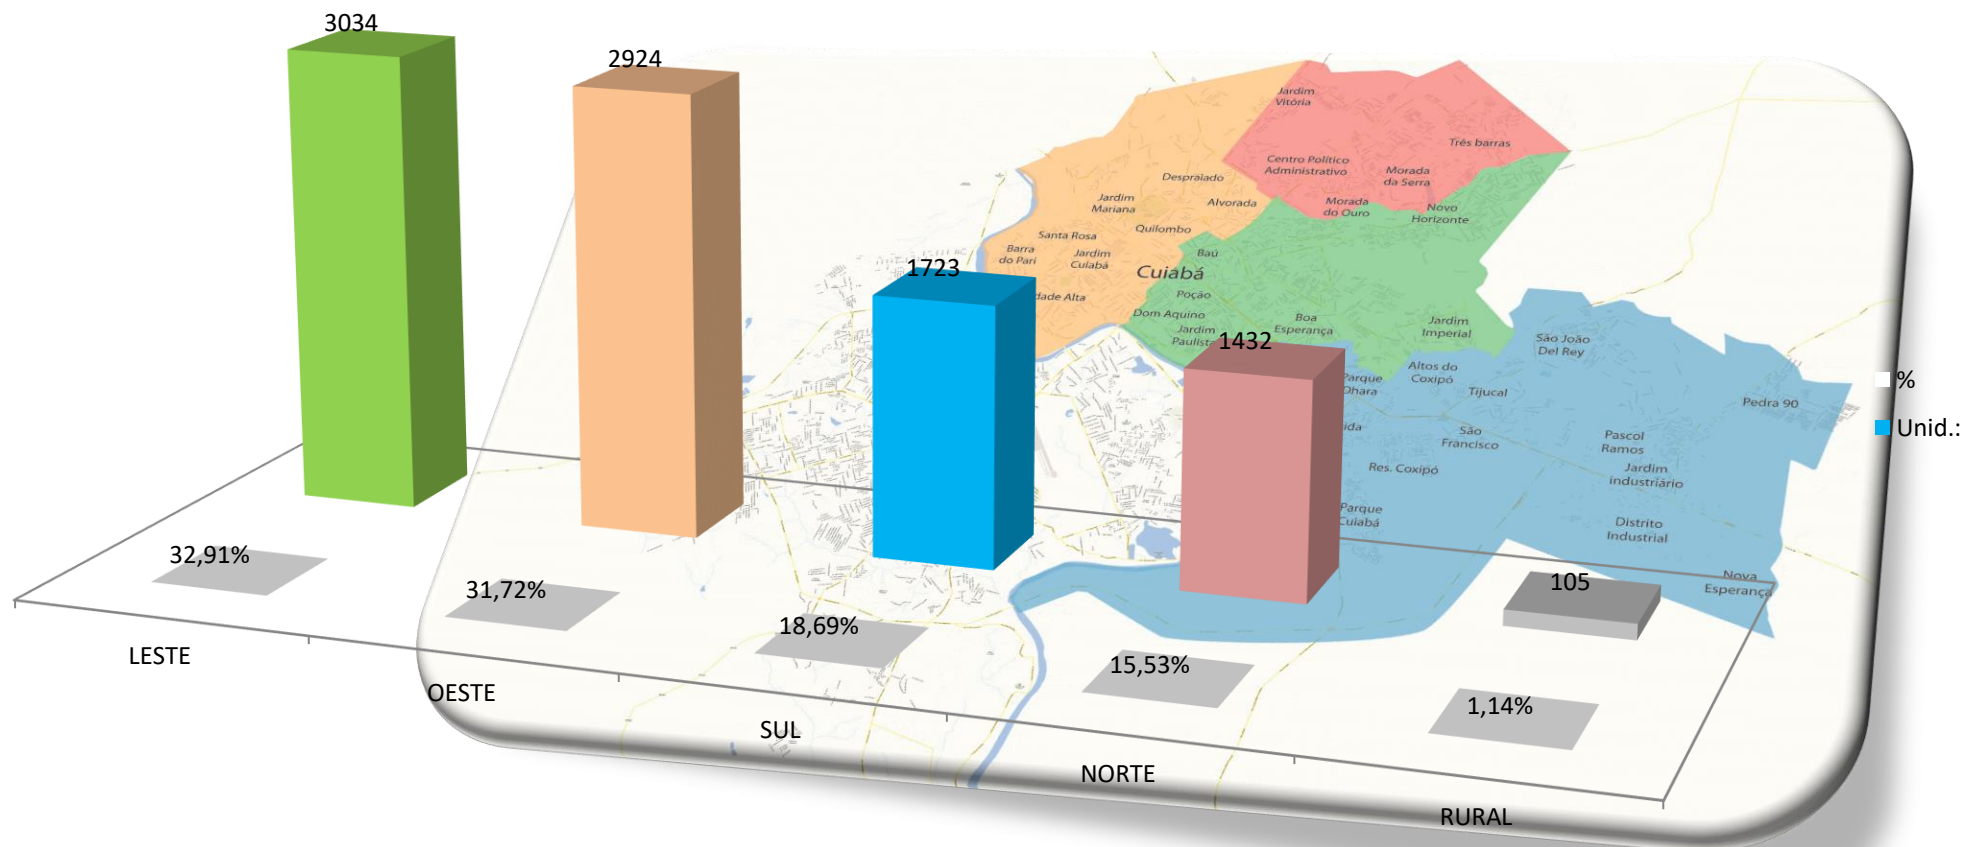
3034
2924
1723
1432
105

Jardim Vitória
Três barras
Centro Político Administrativo
Morada da Serra
Despraiado
Jardim Mariana
Alvorada
Morada do Ouro
Novo Horizonte
Santa Rosa
Quilombo
Barra do Pari
Jardim Cuiabá
Baú
Cuiabá
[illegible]dade Alta
Poção
Dom Aquino
Boa Esperança
Jardim Imperial
Jardim Paulista
São João Del Rey
Parque Ohara
Altos do Coxipó
Tijucal
Pedra 90
São Francisco
Pascol Ramos
Res. Coxipó
Jardim industriário
Parque Cuiabá
Distrito Industrial
Nova Esperança

%
Unid.:

32,91%
31,72%
18,69%
15,53%
1,14%

LESTE
OESTE
SUL
NORTE
RURAL